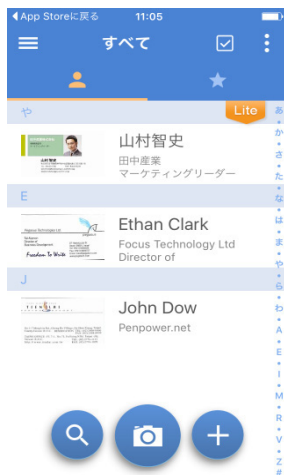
◀ App Storeに戻る 11:05

すべて

や

Lite

山村智史
田中産業
マーケティングリーダー

E

Ethan Clark
Focus Technology Ltd
Director of

Freedom to Write

J

John Dow
Penpower.net

あ
か
さ
た
な
は
ま
や
ら
わ
A
E
I
M
R
V
Z
#